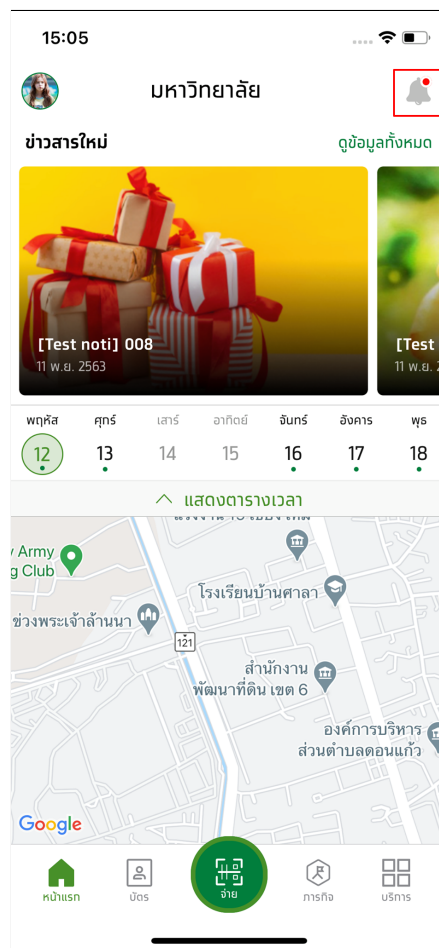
15:05

มหาวิทยาลัย

ข่าวสารใหม่

ดูข้อมูลทั้งหมด

[Test noti] 008
11 พ.ย. 2563

[Test
11 พ.ย. 2

พฤหัส 12
ศุกร์ 13
เสาร์ 14
อาทิตย์ 15
จันทร์ 16
อังคาร 17
พุธ 18

แสดงตารางเวลา

y Army
g Club

โรงเรียนบ้านศาลา

ข่วงพระเจ้าล้านนา

121

สำนักงาน
พัฒนาที่ดิน เขต 6

องค์การบริหาร
ส่วนตำบลดอนแก้ว

Google

หน้าแรก
บัตร
จ่าย
ภารกิจ
บริการ